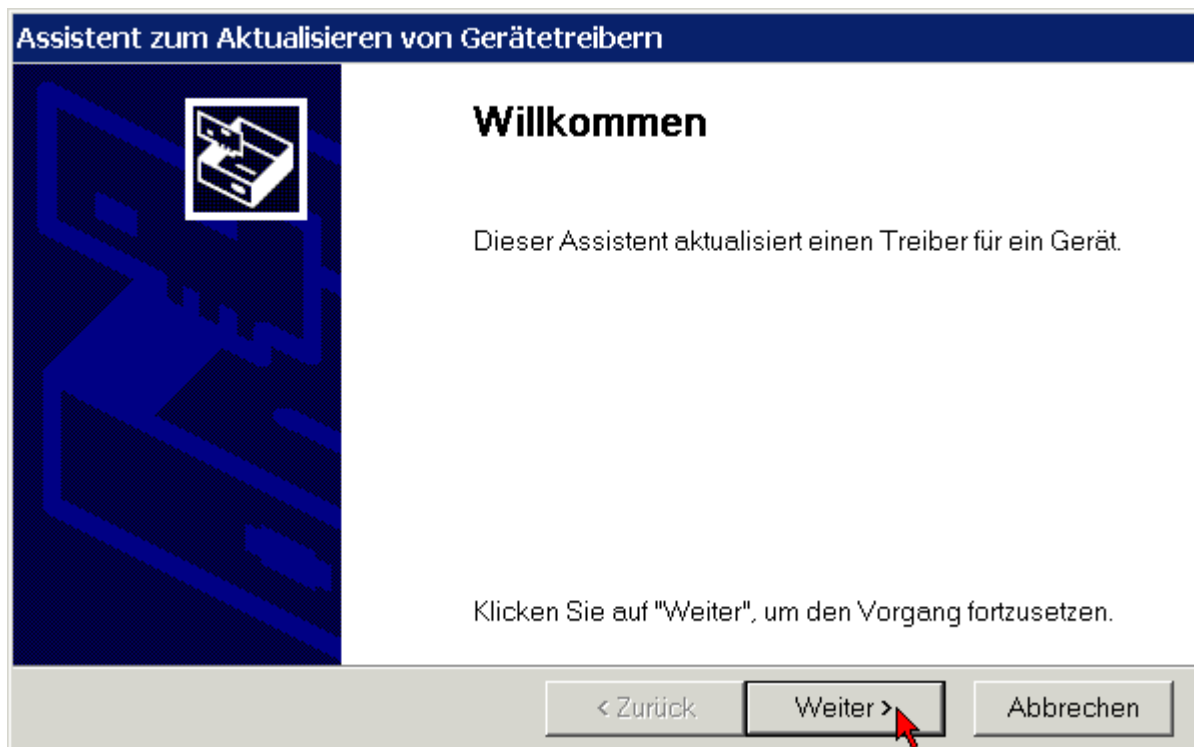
Assistent zum Aktualisieren von Gerätetreibern

Willkommen

Dieser Assistent aktualisiert einen Treiber für ein Gerät.

Klicken Sie auf "Weiter", um den Vorgang fortzusetzen.

< Zurück
Weiter >
Abbrechen